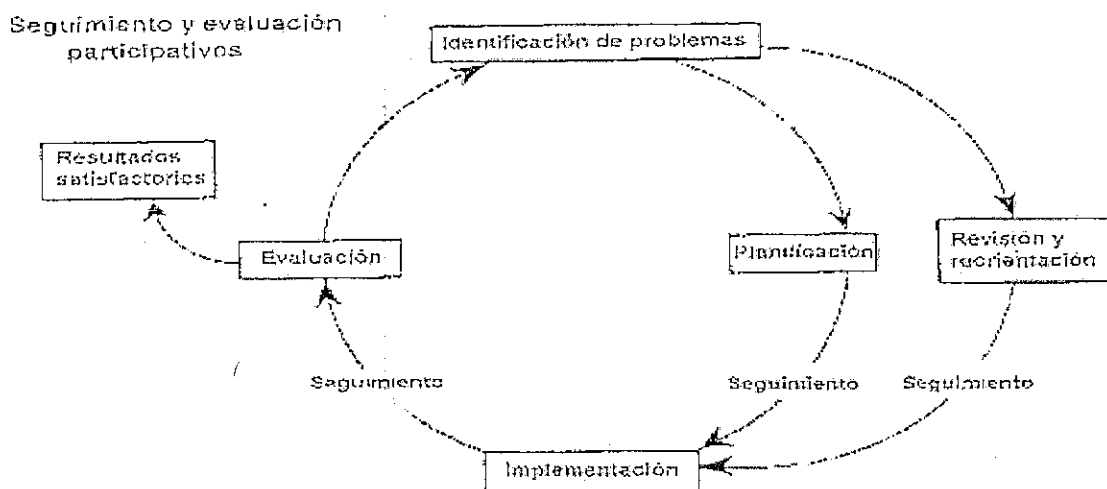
Seguimiento y evaluación participativos

Identificación de problemas

Resultados satisfactorios

Evaluación

Planificación

Revisión y reorientación

Seguimiento

Seguimiento

Seguimiento

Implementación